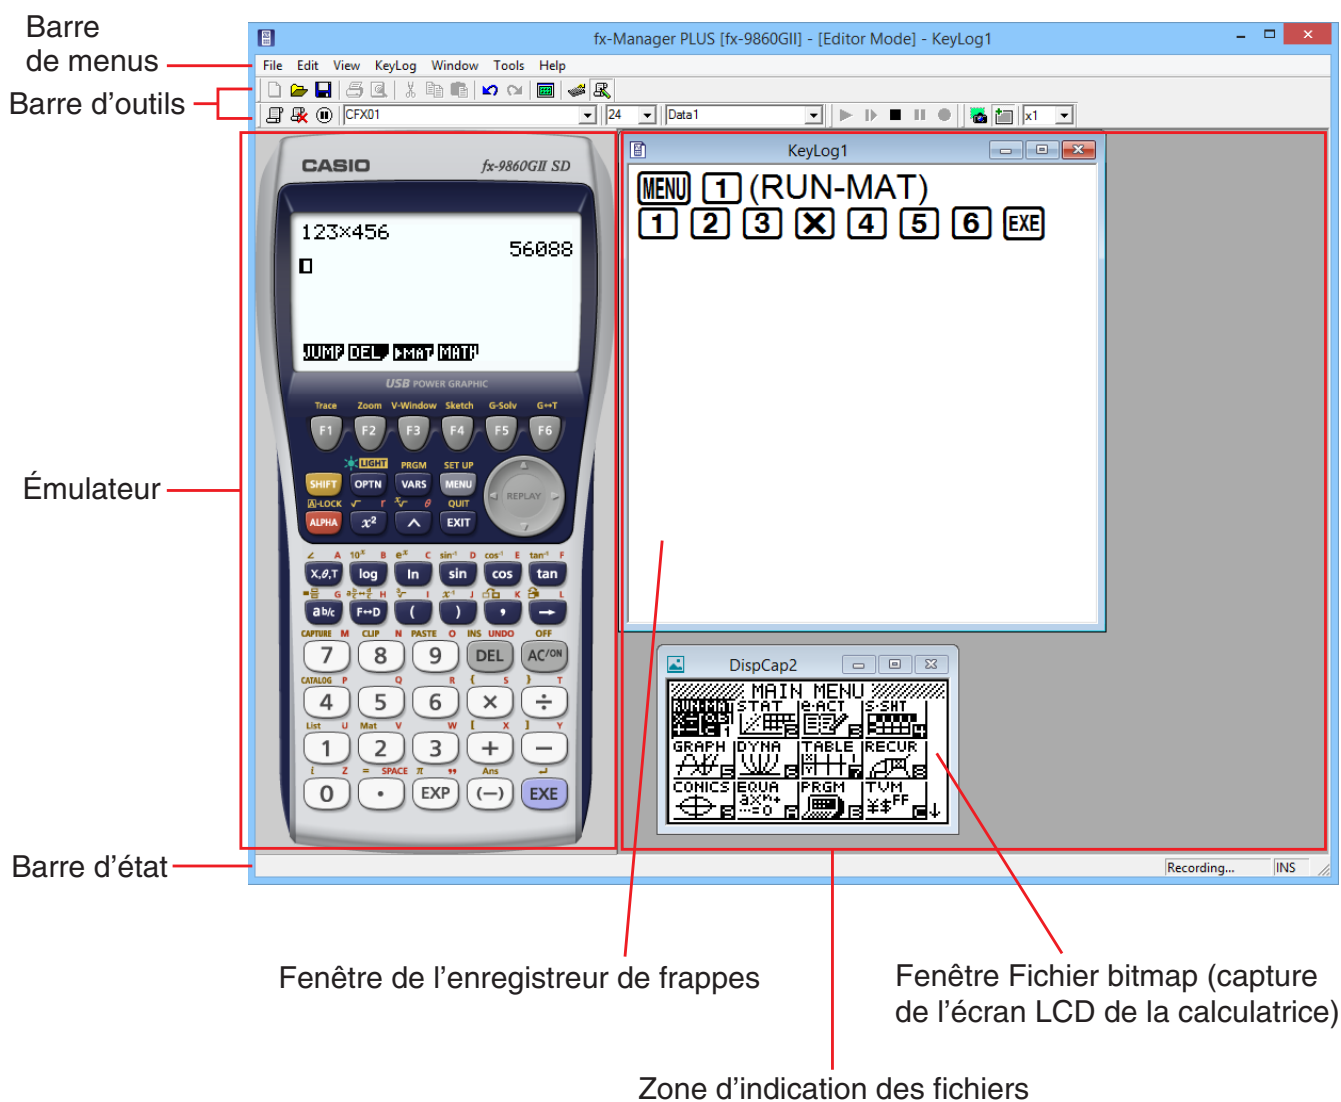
Barre de menus

Barre d'outils

fx-Manager PLUS [fx-9860GII] - [Editor Mode] - KeyLog1

File Edit View KeyLog Window Tools Help

CFX01 24 Data1 x1

CASIO fx-9860GII SD

123×456
56088

JUMP DEL ▸MAT MATH

USB POWER GRAPHIC

Trace Zoom V-Window Sketch G-Solv G↔T

F1 F2 F3 F4 F5 F6

LIGHT PRGM SET UP

SHIFT OPTN VARS MENU

A-LOCK QUIT

ALPHA $x^2$ ^ EXIT

REPLAY

X,θ,T log ln sin cos tan

a b/c F↔D ( ) , →

CAPTURE CLIP PASTE INS UNDO OFF

7 8 9 DEL AC/ON

CATALOG

4 5 6 × ÷

List Mat

1 2 3 + −

SPACE Ans

0 • EXP (−) EXE

KeyLog1

MENU 1 (RUN-MAT)
1 2 3 × 4 5 6 EXE

DispCap2

MAIN MENU
RUN-MAT STAT e-ACT S-SHT
GRAPH DYNA TABLE RECUR
CONICS EQUA PRGM TVM

Recording... INS

Émulateur

Barre d'état

Fenêtre de l'enregistreur de frappes

Fenêtre Fichier bitmap (capture de l'écran LCD de la calculatrice)

Zone d'indication des fichiers